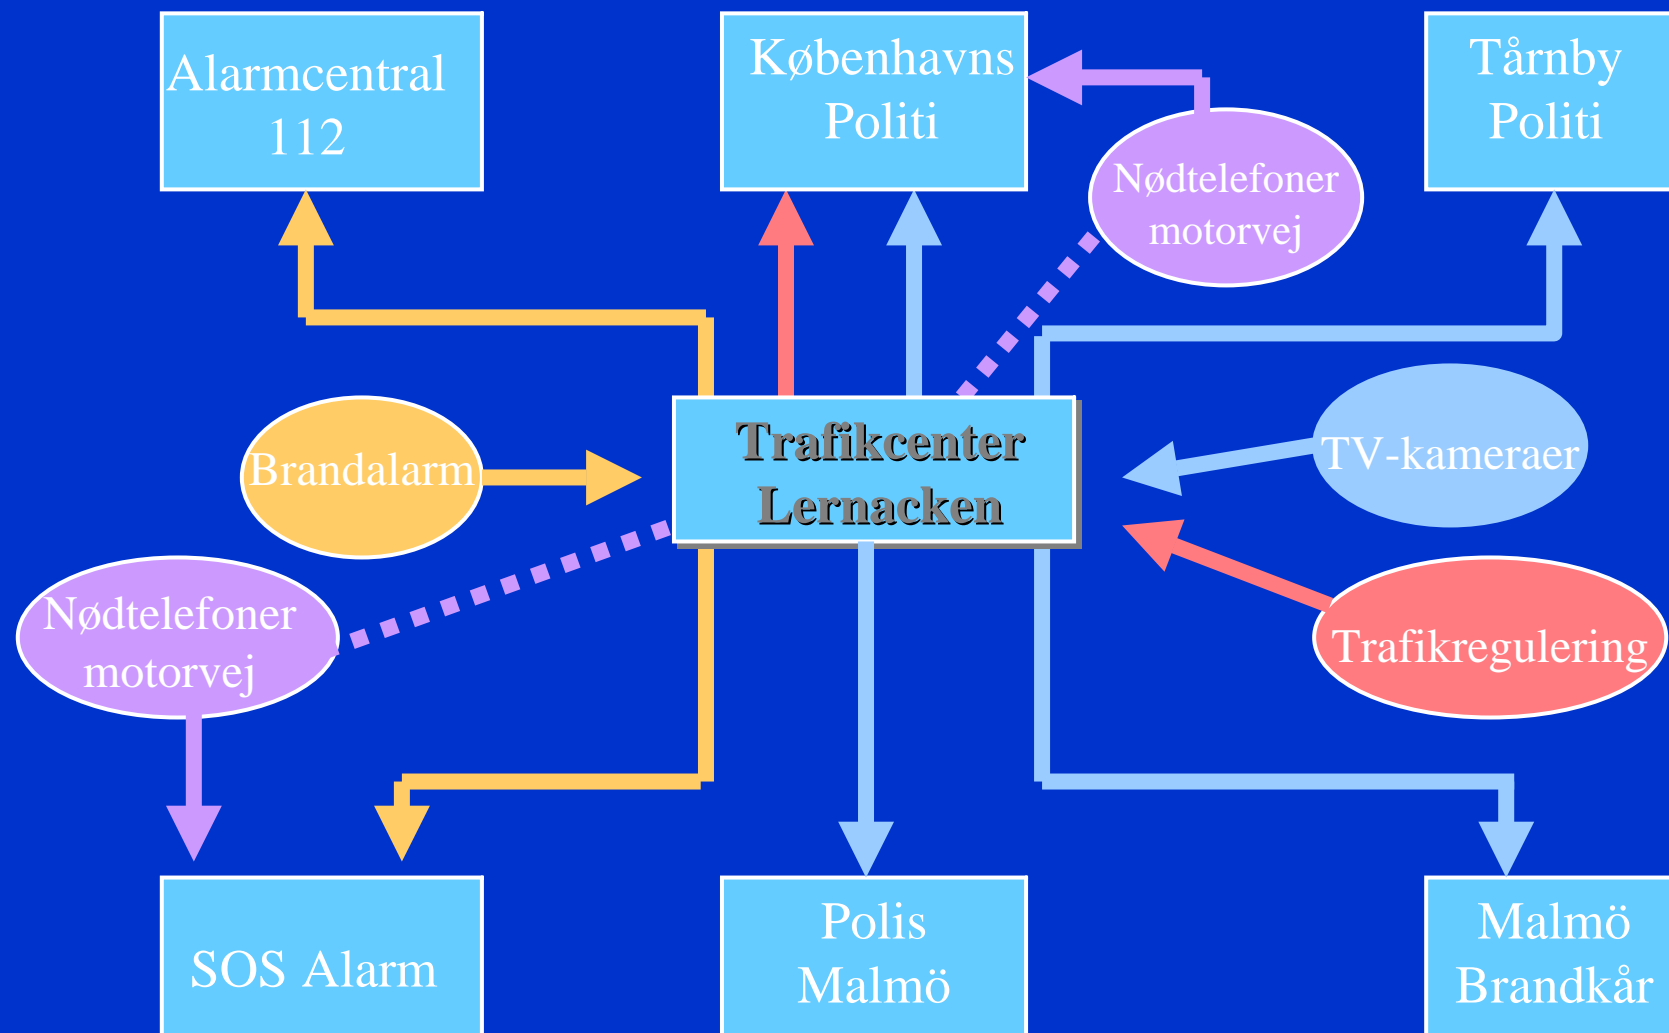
Alarmcentral
112

Københavns
Politi

Tårnby
Politi

Nødtelefoner
motorvej

Brandalarm

Trafikcenter
Lernacken

TV-kameraer

Nødtelefoner
motorvej

Trafikregulering

SOS Alarm

Polis
Malmö

Malmö
Brandkår